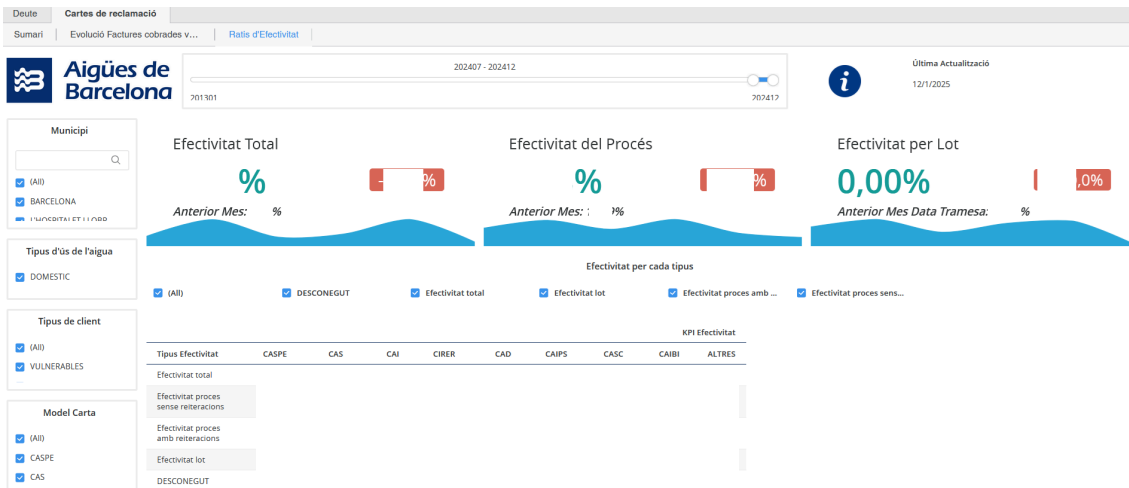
Deute | Cartes de reclamació

Sumari | Evolució Factures cobrades v... | Ratis d'Efectivitat

Aigües de Barcelona

202407 - 202412

201301

202412

Última Actualització

12/1/2025

Municipi

(All)

BARCELONA

L'HOSPITALET LLOBR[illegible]

Tipus d'ús de l'aigua

DOMESTIC

Tipus de client

(All)

VULNERABLES

Model Carta

(All)

CASPE

CAS

Efectivitat Total

%

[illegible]%

Anterior Mes: %

Efectivitat del Procés

%

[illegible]%

Anterior Mes: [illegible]%

Efectivitat per Lot

0,00%

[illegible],0%

Anterior Mes Data Tramesa: %

Efectivitat per cada tipus

(All) | DESCONEGUT | Efectivitat total | Efectivitat lot | Efectivitat proces amb ... | Efectivitat proces sens...

KPI Efectivitat

| Tipus Efectivitat | CASPE | CAS | CAI | CIRER | CAD | CAIPS | CASC | CAIBI | ALTRES |
|---|---|---|---|---|---|---|---|---|---|
| Efectivitat total | | | | | | | | | |
| Efectivitat proces sense reiteracions | | | | | | | | | |
| Efectivitat proces amb reiteracions | | | | | | | | | |
| Efectivitat lot | | | | | | | | | |
| DESCONEGUT | | | | | | | | | |